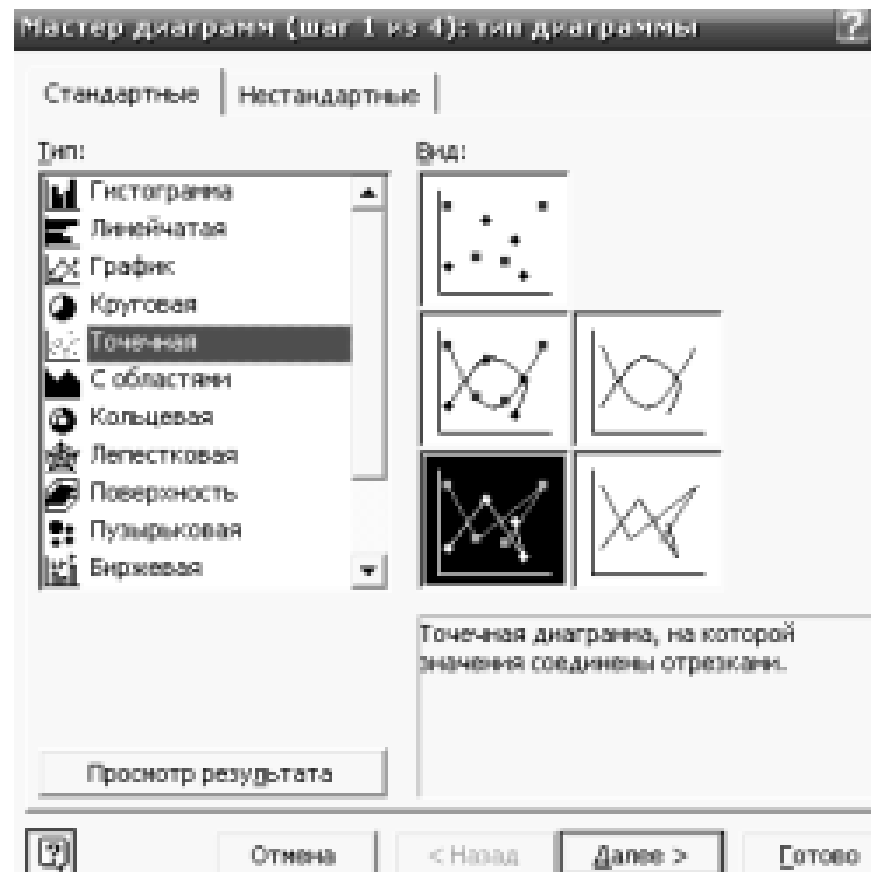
Мастер диаграмм (шаг 1 из 4): тип диаграммы ?

Стандартные | Нестандартные

Тип:

Гистограмма
Линейчатая
График
Круговая
Точечная
С областями
Кольцевая
Лепестковая
Поверхность
Пузырьковая
Биржевая

Вид:

Точечная диаграмма, на которой значения соединены отрезками.

Просмотр результата

Отмена < Назад Далее > Готово